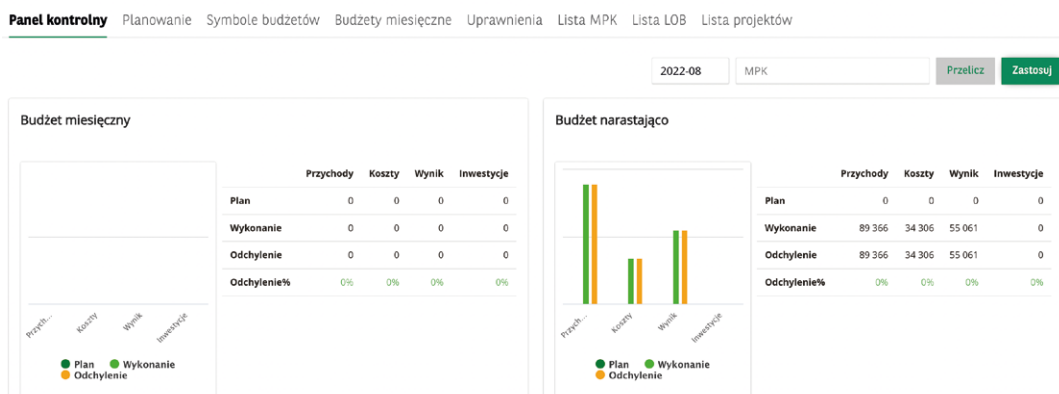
Panel kontrolny Planowanie Symbole budżetów Budżety miesięczne Uprawnienia Lista MPK Lista LOB Lista projektów

2022-08 MPK Przelicz Zastosuj

Budżet miesięczny

Przych... Koszty Wynik Inwestycje

Plan Wykonanie Odchylenie

| | Przychody | Koszty | Wynik | Inwestycje |
|---|---|---|---|---|
| Plan | 0 | 0 | 0 | 0 |
| Wykonanie | 0 | 0 | 0 | 0 |
| Odchylenie | 0 | 0 | 0 | 0 |
| Odchylenie% | 0% | 0% | 0% | 0% |

Budżet narastająco

Przych... Koszty Wynik Inwestycje

Plan Wykonanie Odchylenie

| | Przychody | Koszty | Wynik | Inwestycje |
|---|---|---|---|---|
| Plan | 0 | 0 | 0 | 0 |
| Wykonanie | 89 366 | 34 306 | 55 061 | 0 |
| Odchylenie | 89 366 | 34 306 | 55 061 | 0 |
| Odchylenie% | 0% | 0% | 0% | 0% |